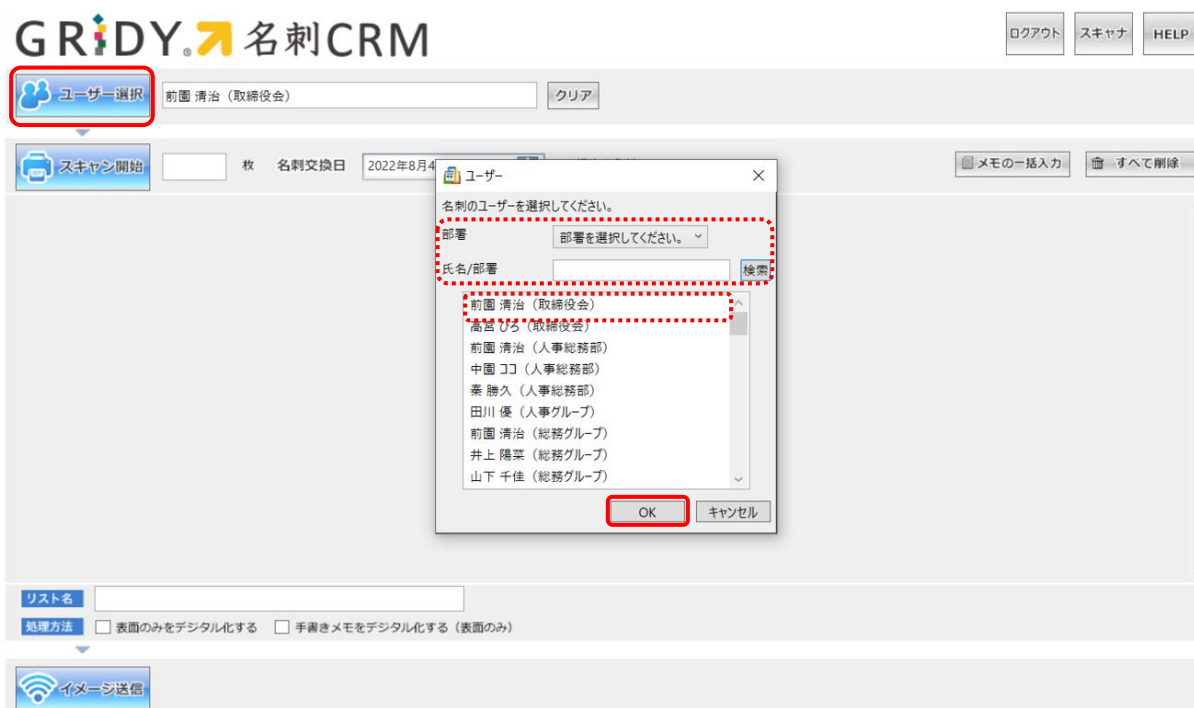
GRiDY 名刺CRM

ログアウト
スキャナ
HELP

ユーザー選択
前園 清治（取締役会）
クリア

スキャン開始
枚
名刺交換日
2022年8月4
メモの一括入力
すべて削除

ユーザー
名刺のユーザーを選択してください。
部署
部署を選択してください。
氏名/部署
検索
前園 清治（取締役会）
高宮 ひろ（取締役会）
前園 清治（人事総務部）
中園 ココ（人事総務部）
秦 勝久（人事総務部）
田川 優（人事グループ）
前園 清治（総務グループ）
井上 陽菜（総務グループ）
山下 千佳（総務グループ）
OK
キャンセル

リスト名
処理方法
表面のみをデジタル化する
手書きメモをデジタル化する（表面のみ）

イメージ送信